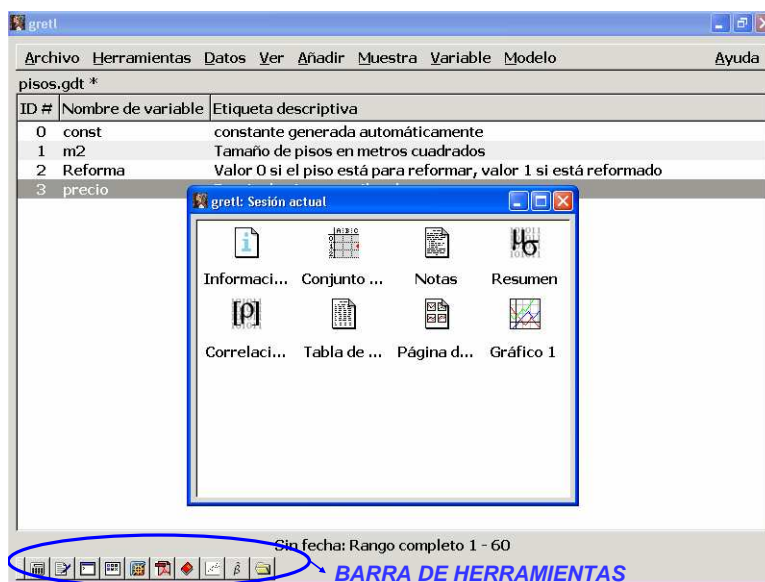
gretl

Archivo Herramientas Datos Ver Añadir Muestra Variable Modelo Ayuda

pisos.gdt *

| ID # | Nombre de variable | Etiqueta descriptiva |
|---|---|---|
| 0 | const | constante generada automáticamente |
| 1 | m2 | Tamaño de pisos en metros cuadrados |
| 2 | Reforma | Valor 0 si el piso está para reformar, valor 1 si está reformado |
| 3 | precio | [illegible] |

gretl: Sesión actual

Informaci... Conjunto ... Notas Resumen

Correlaci... Tabla de ... Página d... Gráfico 1

Sin fecha: Rango completo 1 - 60

BARRA DE HERRAMIENTAS